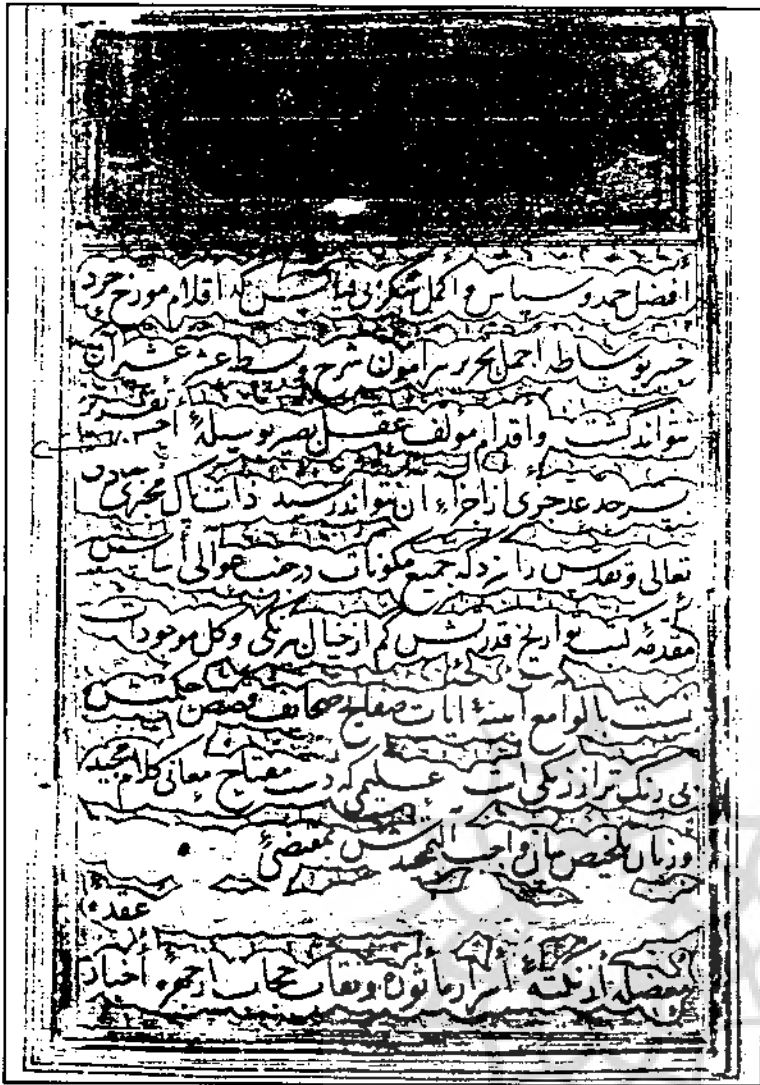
افضل حمد و سپاس و اکمل شکر بی قیاس کی اقلام مورخ خرد
خبیر بوساطت اجمل تحریر مضمون شرح بسیط عشر عشیر آن
نتواند کشت و اقدام مولف عقل بصیر بوسیله احسن تقریر
بر حد عد جزی از اجزاء آن نتواند رسید ذات کامل مجری
تعالی و تقدس را سزد که جمیع مکونات در خور عوالی اساس
مقدمه لب تواریخ قدرتش کم از خیال پرکی و کل موجودات
نسبت بلوامع آیات صفحات صحایف قصص حکمتش
بی رنگ تر از نمایات علمی که دست مفتاح معانی کلام مجید
در بیان تخصیص مقام واجب التحمید مقتضی
عقد
منفصله از نکته اسرار ماثوره و نقاب حجاب از چهره اخبار